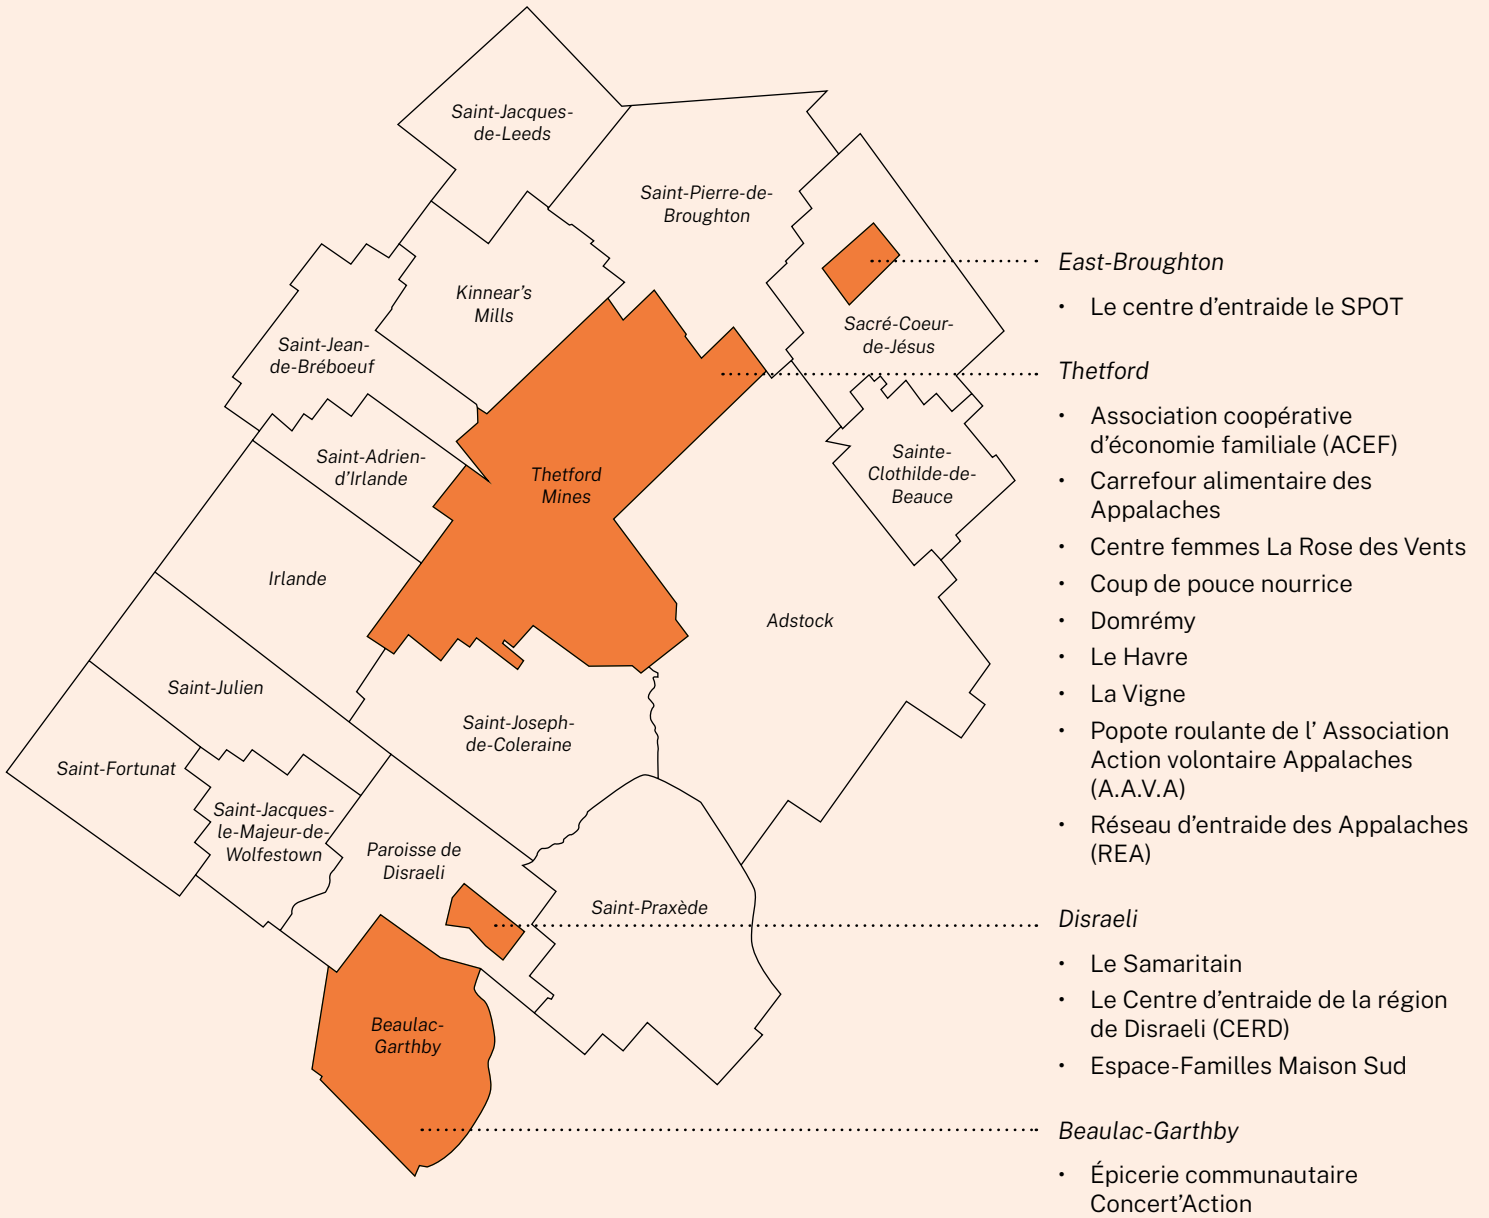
Saint-Jacques-de-Leeds

Saint-Pierre-de-Broughton

Kinnear's Mills

Saint-Jean-de-Bréboeuf

Sacré-Coeur-de-Jésus

Saint-Adrien-d'Irlande

Thetford Mines

Sainte-Clothilde-de-Beauce

Irlande

Adstock

Saint-Julien

Saint-Joseph-de-Coleraine

Saint-Fortunat

Saint-Jacques-le-Majeur-de-Wolfestown

Paroisse de Disraeli

Saint-Praxède

Beaulac-Garthby

East-Broughton

• Le centre d'entraide le SPOT

Thetford

• Association coopérative d'économie familiale (ACEF)
• Carrefour alimentaire des Appalaches
• Centre femmes La Rose des Vents
• Coup de pouce nourrice
• Domrémy
• Le Havre
• La Vigne
• Popote roulante de l' Association Action volontaire Appalaches (A.A.V.A)
• Réseau d'entraide des Appalaches (REA)

Disraeli

• Le Samaritain
• Le Centre d'entraide de la région de Disraeli (CERD)
• Espace-Familles Maison Sud

Beaulac-Garthby

• Épicerie communautaire Concert'Action